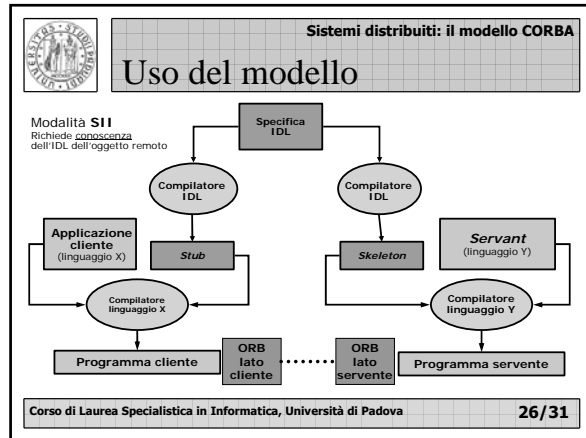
Sistemi distribuiti: il modello CORBA

Uso del modello

Modalità SII
Richiede conoscenza dell'IDL dell'oggetto remoto

Specifica IDL

Compilatore IDL

Compilatore IDL

Applicazione cliente (linguaggio X)

Stub

Skeleton

Servant (linguaggio Y)

Compilatore linguaggio X

Compilatore linguaggio Y

Programma cliente

ORB lato cliente

ORB lato servente

Programma servente

Corso di Laurea Specialistica in Informatica, Università di Padova

26/31